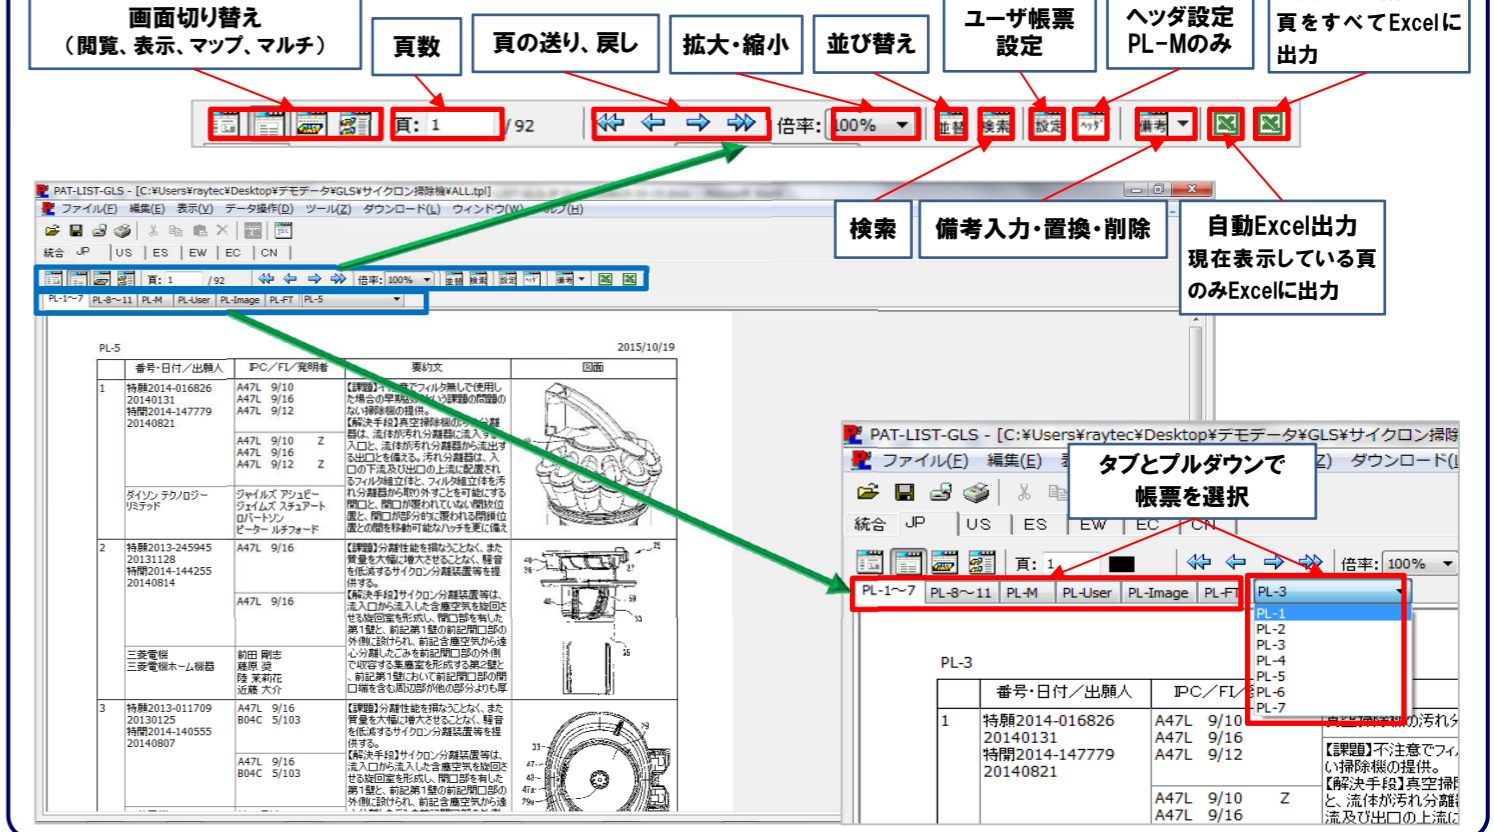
画面切り替え
（閲覧、表示、マップ、マルチ）

頁数

頁の送り、戻し

拡大・縮小

並び替え

ユーザ帳票設定

ヘッダ設定 PL-Mのみ

頁をすべてExcelに出力

頁: 1 /92

倍率: 100%

並替 検索 設定 ヘッダ 備考

検索

備考入力・置換・削除

自動Excel出力
現在表示している頁のみExcelに出力

PAT-LIST-GLS - [C:¥Users¥raytec¥Desktop¥デモデータ¥GLS¥サイクロン掃除機¥ALL.tpl]

ファイル(E) 編集(E) 表示(V) データ操作(D) ツール(Z) ダウンロード(L) ウィンドウ(W) ヘルプ(H)

統合 JP US ES EW EC CN

PL-1~7 PL-8~11 PL-M PL-User PL-Image PL-FT PL-5

PL-5 2015/10/19

| | 番号・日付／出願人 | IPC/FI/発明者 | 要約文 | 図面 |
|---|---|---|---|---|
| 1 | 特願2014-016826 20140131 特開2014-147779 20140821 ダイソン テクノロジー リミテッド | A47L 9/10 A47L 9/16 A47L 9/12 A47L 9/10 Z A47L 9/16 A47L 9/12 Z ジャイルズ アシュビー ジェイムズ スチュアート ロバートソン ピーター ルチフォード | 【課題】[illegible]フィルタ無しで使用した場合の早期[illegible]課題の問題のない掃除機の提供。【解決手段】真空掃除機の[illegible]器は、流体が汚れ分離器に流入する入口と、流体が汚れ分離器から流出する出口とを備える。汚れ分離器は、入口の下流及び出口の上流に配置されるフィルタ組立体と、フィルタ組立体から分離器から取り外すことを可能にする開口と、開口が覆われていない開放位置と、開口が部分的に覆われる閉鎖位置との間を移動可能なハッチを更に備 | |
| 2 | 特願2013-245945 20131128 特開2014-144255 20140814 三菱電機 三菱電機ホーム機器 | A47L 9/16 A47L 9/16 前田 剛志 篠原 奨 陸 茉莉花 近藤 大介 | 【課題】分離性能を損なうことなく、また質量を大幅に増大させることなく、騒音を低減するサイクロン分離装置等を提供する。【解決手段】サイクロン分離装置等は、流入口から流入した含塵空気を旋回させる旋回室を形成し、開口部を有した第1壁と、前記第1壁の前記開口部の外側に設けられ、前記含塵空気から遠心分離したごみを前記開口部の外側で収容する集塵室を形成する第2壁と、前記第1壁において前記開口部の開口端を含む周辺部の他の部分よりも厚 | |
| 3 | 特願2013-011709 20130125 特開2014-140555 20140807 | A47L 9/16 B04C 5/103 A47L 9/16 B04C 5/103 | 【課題】分離性能を損なうことなく、また質量を大幅に増大させることなく、騒音を低減するサイクロン分離装置等を提供する。【解決手段】サイクロン分離装置等は、流入口から流入した含塵空気を旋回させる旋回室を形成し、開口部を有した第1壁と、前記第1壁の前記開口部の外側に設けられ、前記含塵空気から遠 | |

PAT-LIST-GLS - [C:¥Users¥raytec¥Desktop¥デモデータ¥GLS¥サイクロン掃除

ファイル(E) 編集(E) Z) ダウンロード(L

タブとプルダウンで帳票を選択

統合 JP US ES EW EC CN

頁: 1 倍率: 100%

PL-1~7 PL-8~11 PL-M PL-User PL-Image PL-FT PL-3

PL-1
PL-2
PL-3
PL-4
PL-5
PL-6
PL-7

PL-3

| | 番号・日付／出願人 | IPC/FI/ |
|---|---|---|
| 1 | 特願2014-016826 20140131 特開2014-147779 20140821 | A47L 9/10 A47L 9/16 A47L 9/12 A47L 9/10 Z A47L 9/16 |

【課題】不注意でフィ い掃除機の提供。【解決手段】真空掃 と、流体が汚れ分離 流及び出口の上流